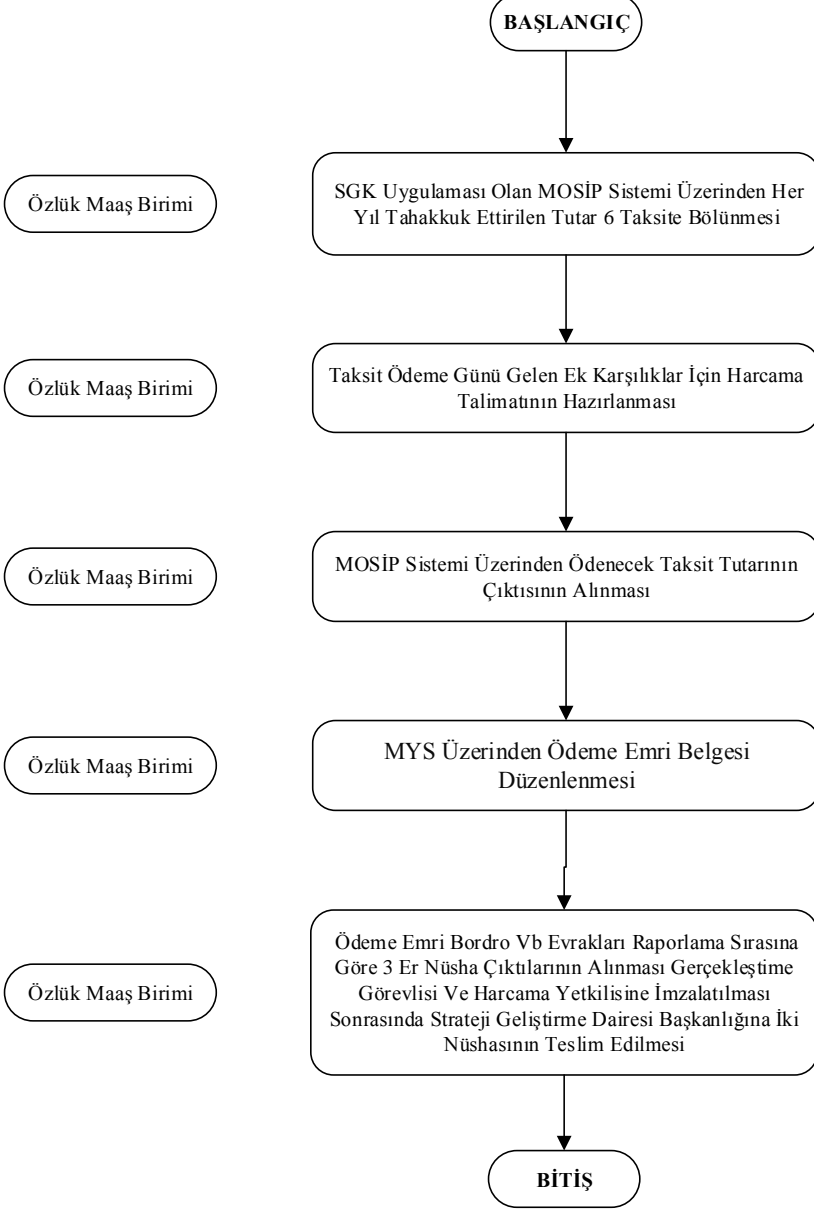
BAŞLANGIÇ

Özlük Maaş Birimi

SGK Uygulaması Olan MOSİP Sistemi Üzerinden Her Yıl Tahakkuk Ettirilen Tutar 6 Taksite Bölünmesi

Özlük Maaş Birimi

Taksit Ödeme Günü Gelen Ek Karşılıklar İçin Harcama Talimatının Hazırlanması

Özlük Maaş Birimi

MOSİP Sistemi Üzerinden Ödenecek Taksit Tutarının Çıktısının Alınması

Özlük Maaş Birimi

MYS Üzerinden Ödeme Emri Belgesi Düzenlenmesi

Özlük Maaş Birimi

Ödeme Emri Bordro Vb Evrakları Raporlama Sırasına Göre 3 Er Nüsha Çıktılarının Alınması Gerçekleştime Görevlisi Ve Harcama Yetkilisine İmzalatılması Sonrasında Strateji Geliştirme Dairesi Başkanlığına İki Nüshasının Teslim Edilmesi

BİTİŞ